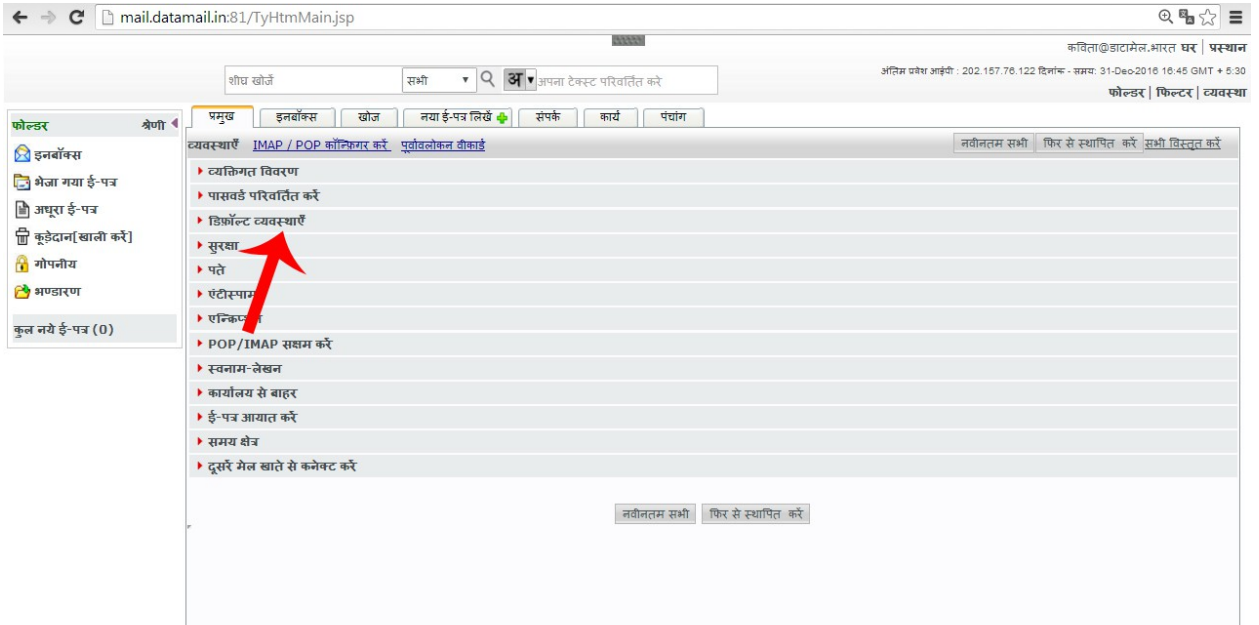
mail.datamail.in:81/TyHtmMain.jsp

कविता@डाटामेल.भारत घर | प्रस्थान

शीघ्र खोजें सभी अ अपना टेक्स्ट परिवर्तित करे

अंतिम प्रवेश आईपी : 202.157.76.122 दिनांक - समय: 31-Dec-2016 16:45 GMT + 5:30

फोल्डर | फिल्टर | व्यवस्था

फोल्डर श्रेणी

इनबॉक्स
भेजा गया ई-पत्र
अधूरा ई-पत्र
कूड़ेदान[खाली करें]
गोपनीय
भण्डारण

कुल नये ई-पत्र (0)

प्रमुख | इनबॉक्स | खोज | नया ई-पत्र लिखें | संपर्क | कार्य | पंचांग

व्यवस्थाएँ IMAP / POP कॉन्फिगर करें पूर्वावलोकन वीकार्ड

नवीनतम सभी | फिर से स्थापित करें | सभी विस्तृत करें

व्यक्तिगत विवरण
पासवर्ड परिवर्तित करें
डिफ़ॉल्ट व्यवस्थाएँ
सुरक्षा
पते
एंटीस्पाम
एन्क्रिप्शन
POP/IMAP सक्षम करें
स्वनाम-लेखन
कार्यालय से बाहर
ई-पत्र आयात करें
समय क्षेत्र
दूसरे मेल खाते से कनेक्ट करें

नवीनतम सभी | फिर से स्थापित करें